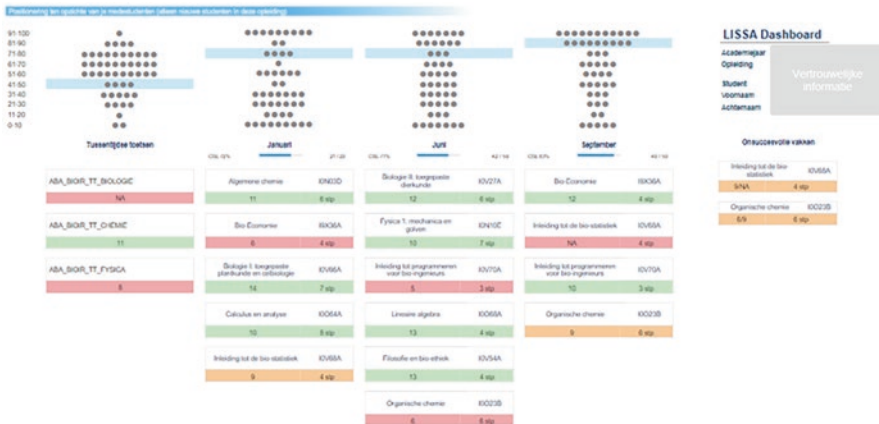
Positionering ten opzichte van je medestudenten (alleen nieuwe studenten in deze opleiding)

91-100
81-90
71-80
61-70
51-60
41-50
31-40
21-30
11-20
0-10

Tussentijdse toetsen

ABA_BIGIR_TT_BIOLOGIE
NA

ABA_BIGIR_TT_CHEMIE
11

ABA_BIGIR_TT_FYSICA
8

Januari
CSL 12%
21/28

Algemene chemie | I0N03D
11 | 6 stp

Bio-Economie | I0X36A
6 | 4 stp

Biologie I: toegepaste plantkunde en celbiologie | I0V86A
14 | 7 stp

Calculus en analyse | I0O64A
10 | 8 stp

Inleiding tot de bio-statistiek | I0V68A
9 | 4 stp

Juni
CSL 71%
42/16

Biologie II: toegepaste dierkunde | I0V27A
12 | 6 stp

Fysica 1: mechanica en golven | I0N10E
10 | 7 stp

Inleiding tot programmeren voor bio-ingenieurs | I0V70A
5 | 3 stp

Lineaire algebra | I0O69A
13 | 4 stp

Filosofie en bio-ethiek | I0V54A
13 | 4 stp

Organische chemie | I0O23B
6 | 6 stp

September
CSL 83%
49/10

Bio-Economie | I0X36A
12 | 4 stp

Inleiding tot de bio-statistiek | I0V68A
NA | 4 stp

Inleiding tot programmeren voor bio-ingenieurs | I0V70A
10 | 3 stp

Organische chemie | I0O23B
9 | 6 stp

LISSA Dashboard
Academiejaar
Opleiding
Student
Voornaam
Achternaam
Vertrouwelijke informatie

Onsuccesvolle vakken

Inleiding tot de bio-statistiek | I0V68A
9/NA | 4 stp

Organische chemie | I0O23B
6/9 | 6 stp